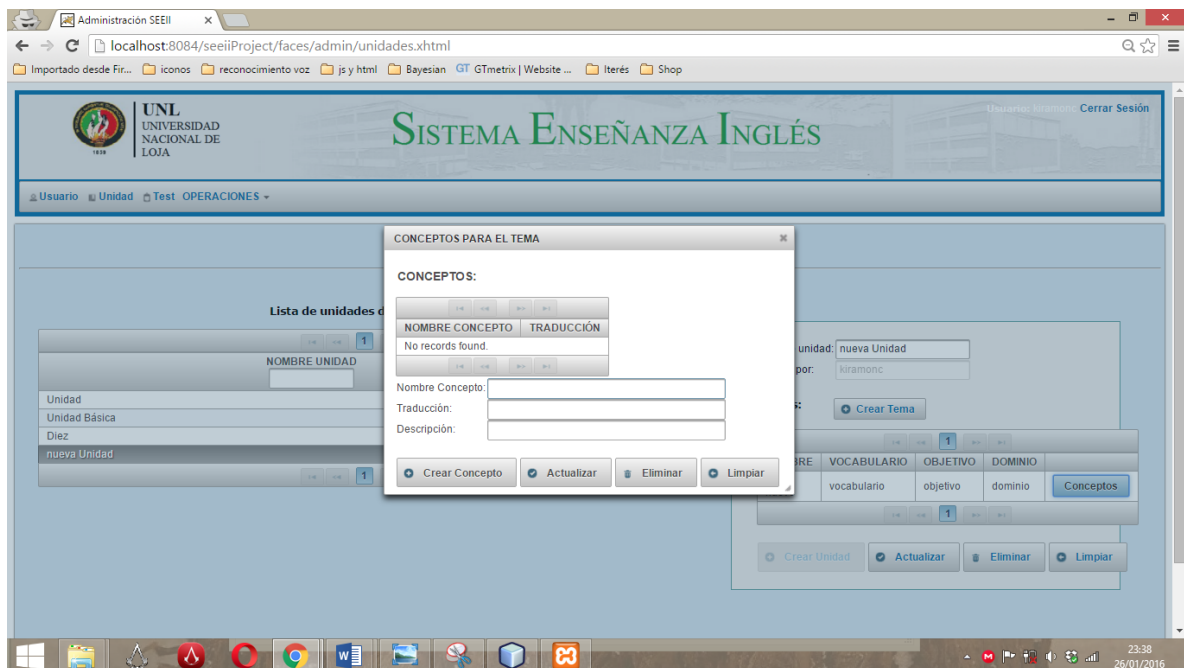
Administración SEEII ×

localhost:8084/seeiiProject/faces/admin/unidades.xhtml

Importado desde Fir... iconos reconocimiento voz js y html Bayesian GTmetrix | Website ... Iterés Shop

UNL
UNIVERSIDAD NACIONAL DE LOJA
1859

SISTEMA ENSEÑANZA INGLÉS

Usuario: kiramonc Cerrar Sesión

Usuario Unidad Test OPERACIONES

Lista de unidades d

1

NOMBRE UNIDAD

Unidad
Unidad Básica
Diez
nueva Unidad

1

CONCEPTOS PARA EL TEMA

CONCEPTOS:

| NOMBRE CONCEPTO | TRADUCCIÓN |
|---|---|
| No records found. | |

Nombre Concepto:
Traducción:
Descripción:

Crear Concepto Actualizar Eliminar Limpiar

unidad: nueva Unidad
por: kiramonc

Crear Tema

1

| RE | VOCABULARIO | OBJETIVO | DOMINIO | |
|---|---|---|---|---|
| | vocabulario | objetivo | dominio | Conceptos |

1

Crear Unidad Actualizar Eliminar Limpiar

23:38
26/01/2016